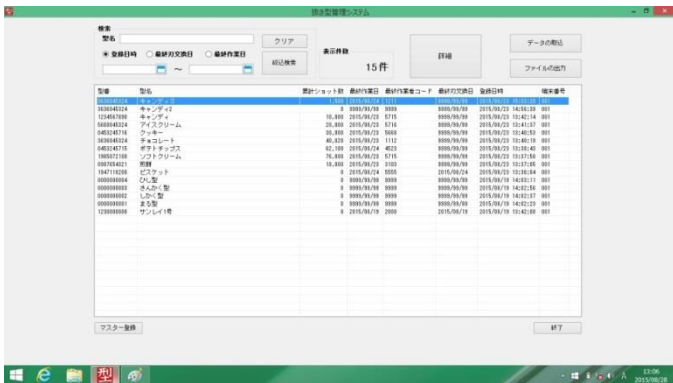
抜き型管理システム

検索
型名

● 登録日時 ○ 最終刃交換日 ○ 最終作業日

~

クリア

絞込検索

表示件数
15件

詳細

データの取込

ファイルの出力

| 型番 | 型名 | 累計ショット数 | 最終作業日 | 最終作業者コード | 最終刃交換日 | 登録日時 | 端末番号 |
|---|---|---|---|---|---|---|---|
| 3636045324 | キャンディ3 | 1,800 | 2015/08/28 | 1111 | 9999/99/99 | 2015/08/23 15:03:20 | 001 |
| 3636045324 | キャンディ2 | 0 | 9999/99/99 | 9999 | 9999/99/99 | 2015/08/23 14:58:39 | 001 |
| 1234567890 | キャンディ | 10,800 | 2015/08/28 | 5715 | 9999/99/99 | 2015/08/23 15:42:14 | 001 |
| 5668645324 | アイスクリーム | 20,800 | 2015/08/28 | 5716 | 9999/99/99 | 2015/08/23 15:41:07 | 001 |
| 0453245716 | クッキー | 35,800 | 2015/08/28 | 5668 | 9999/99/99 | 2015/08/23 15:40:53 | 001 |
| 3636045324 | チョコレート | 40,820 | 2015/08/28 | 1112 | 9999/99/99 | 2015/08/23 15:40:19 | 001 |
| 0453245716 | ポテトチップス | 62,180 | 2015/08/24 | 4523 | 9999/99/99 | 2015/08/23 15:39:48 | 001 |
| 1965072108 | ソフトクリーム | 76,800 | 2015/08/28 | 5715 | 9999/99/99 | 2015/08/23 15:37:58 | 001 |
| 0987654321 | 煎餅 | 10,800 | 2015/08/28 | 3103 | 9999/99/99 | 2015/08/23 15:37:06 | 001 |
| 1947110298 | ビスケット | 0 | 2015/08/24 | 5555 | 2015/08/24 | 2015/08/23 15:36:04 | 001 |
| 0000000004 | ひし型 | 0 | 9999/99/99 | 9999 | 9999/99/99 | 2015/08/19 14:03:11 | 001 |
| 0000000003 | さんかく型 | 0 | 9999/99/99 | 9999 | 9999/99/99 | 2015/08/19 14:02:56 | 001 |
| 0000000002 | しかく型 | 0 | 9999/99/99 | 9999 | 9999/99/99 | 2015/08/19 14:02:37 | 001 |
| 0000000001 | まる型 | 0 | 9999/99/99 | 9999 | 9999/99/99 | 2015/08/19 14:42:23 | 001 |
| 1230000000 | サンレイ1号 | 0 | 2015/08/19 | 2000 | 2015/08/19 | 2015/08/19 13:42:08 | 001 |

マスター登録

終了

13:06
2015/08/28